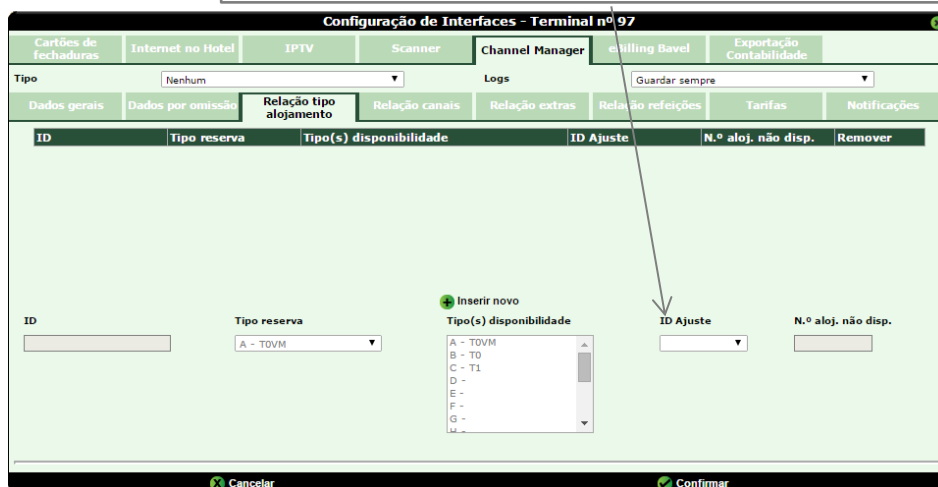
Configuração de Interfaces - Terminal nº 97

Cartões de fechaduras | Internet no Hotel | IPTV | Scanner | Channel Manager | eBilling Bavel | Exportação Contabilidade

Tipo Nenhum ▼
Logs Guardar sempre ▼

Dados gerais | Dados por omissão | Relação tipo alojamento | Relação canais | Relação extras | Relação refeições | Tarifas | Notificações

| ID | Tipo reserva | Tipo(s) disponibilidade | ID Ajuste | N.º aloj. não disp. | Remover |
|---|---|---|---|---|---|

Inserir novo

ID

Tipo reserva
A - T0VM ▼

Tipo(s) disponibilidade
A - T0VM
B - T0
C - T1
D -
E -
F -
G -
H -

ID Ajuste
▼

N.º aloj. não disp.

Cancelar

Confirmar